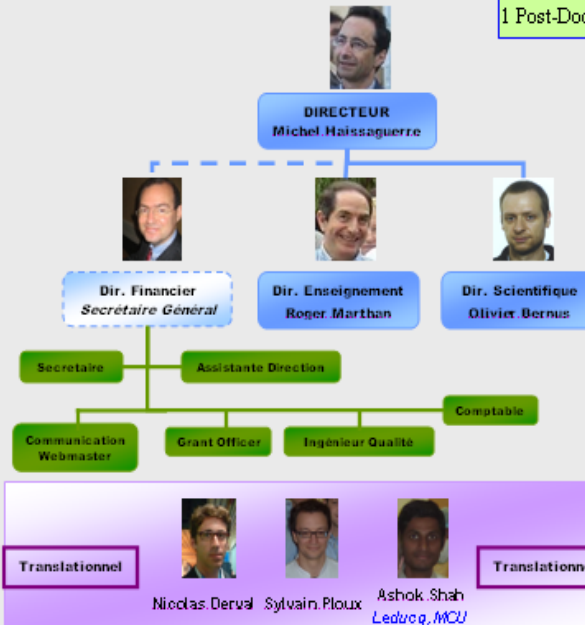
1 Post-Doc

DIRECTEUR
Michel.Haissaguerre

Dir. Financier
Secrétaire Général

Dir. Enseignement
Roger.Marthan

Dir. Scientifique
Olivier.Bernus

Secretaire

Assistante Direction

Comptable

Communication
Webmaster

Grant Officer

Ingénieur Qualité

Translationnel

Nicolas.Derval

Sylvain.Ploux

Ashok.Shah
Leducq, MCU

Translationn